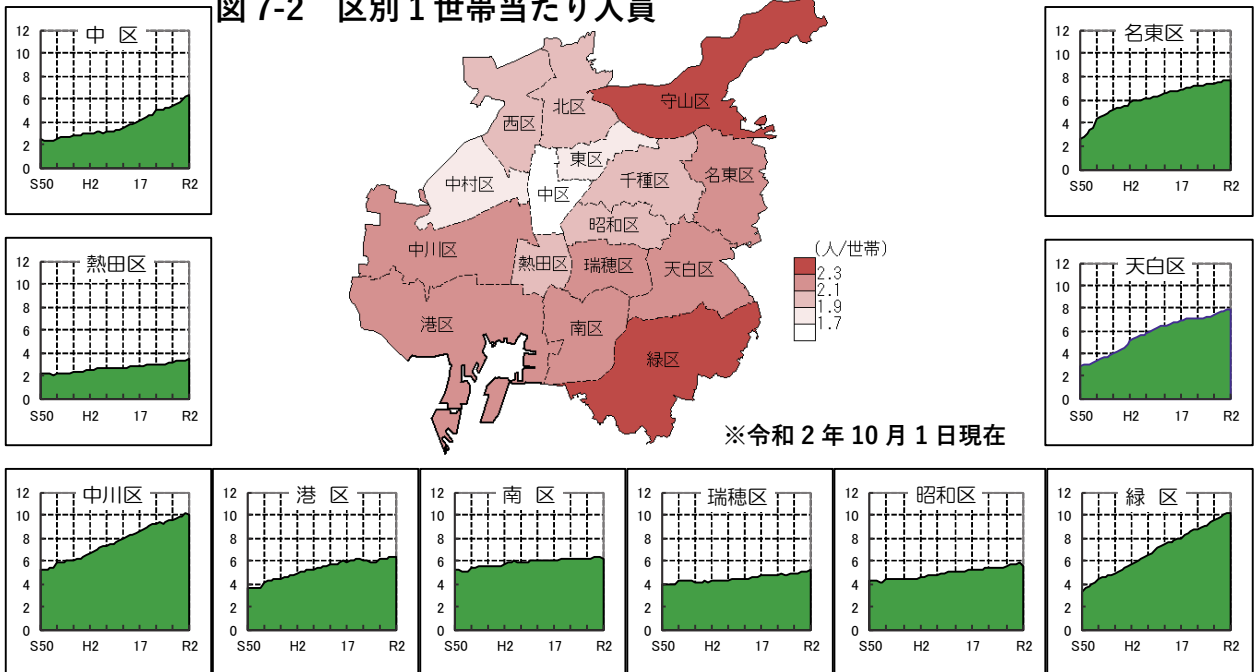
図 7-2 区別 1 世帯当たり人員

中 区
12
10
8
6
4
2
0
S50 H2 17 R2

名東区
12
10
8
6
4
2
0
S50 H2 17 R2

守山区
北区
西区
東区
中村区
中区
千種区
名東区
昭和区
中川区
熱田区
瑞穂区
天白区
港区
南区
緑区

(人/世帯)
2.3
2.1
1.9
1.7

熱田区
12
10
8
6
4
2
0
S50 H2 17 R2

天白区
12
10
8
6
4
2
0
S50 H2 17 R2

※令和 2 年 10 月 1 日現在

中川区
12
10
8
6
4
2
0
S50 H2 17 R2

港 区
12
10
8
6
4
2
0
S50 H2 17 R2

南 区
12
10
8
6
4
2
0
S50 H2 17 R2

瑞穂区
12
10
8
6
4
2
0
S50 H2 17 R2

昭和区
12
10
8
6
4
2
0
S50 H2 17 R2

緑 区
12
10
8
6
4
2
0
S50 H2 17 R2